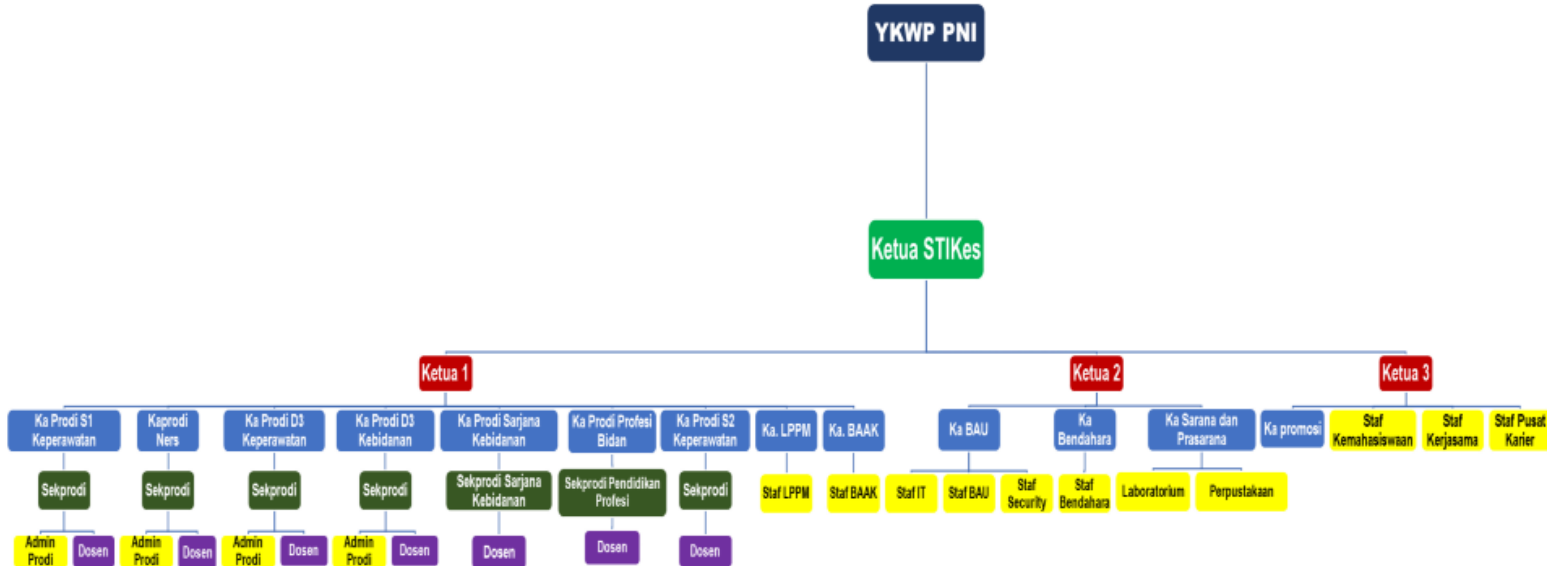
YKWP PNI

Ketua STIKes

Ketua 1

Ka Prodi S1 Keperawatan

Sekprodi

Admin Prodi

Dosen

Kaprodi Ners

Sekprodi

Admin Prodi

Dosen

Ka Prodi D3 Keperawatan

Sekprodi

Admin Prodi

Dosen

Ka Prodi D3 Kebidanan

Sekprodi

Admin Prodi

Dosen

Ka Prodi Sarjana Kebidanan

Sekprodi Sarjana Kebidanan

Dosen

Ka Prodi Profesi Bidan

Sekprodi Pendidikan Profesi

Dosen

Ka Prodi S2 Keperawatan

Sekprodi

Dosen

Ka. LPPM

Staf LPPM

Ka. BAAK

Staf BAAK

Ketua 2

Ka BAU

Staf IT

Staf BAU

Staf Security

Ka Bendahara

Staf Bendahara

Ka Sarana dan Prasarana

Laboratorium

Perpustakaan

Ketua 3

Ka promosi

Staf Kemahasiswaan

Staf Kerjasama

Staf Pusat Karier